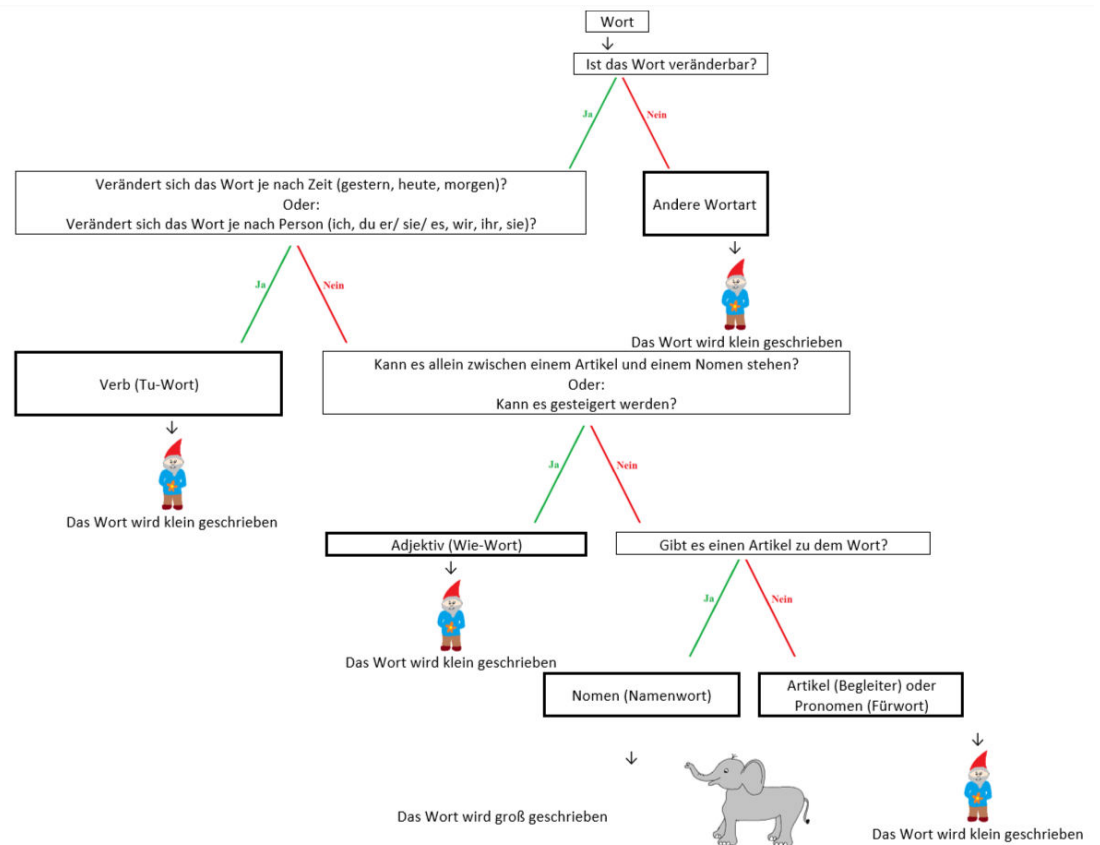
Wort

Ist das Wort veränderbar?

Ja

Nein

Verändert sich das Wort je nach Zeit (gestern, heute, morgen)?
Oder:
Verändert sich das Wort je nach Person (ich, du er/ sie/ es, wir, ihr, sie)?

Andere Wortart

Das Wort wird klein geschrieben

Ja

Nein

Verb (Tu-Wort)

Das Wort wird klein geschrieben

Kann es allein zwischen einem Artikel und einem Nomen stehen?
Oder:
Kann es gesteigert werden?

Ja

Nein

Adjektiv (Wie-Wort)

Das Wort wird klein geschrieben

Gibt es einen Artikel zu dem Wort?

Ja

Nein

Nomen (Namenwort)

Artikel (Begleiter) oder Pronomen (Fürwort)

Das Wort wird groß geschrieben

Das Wort wird klein geschrieben